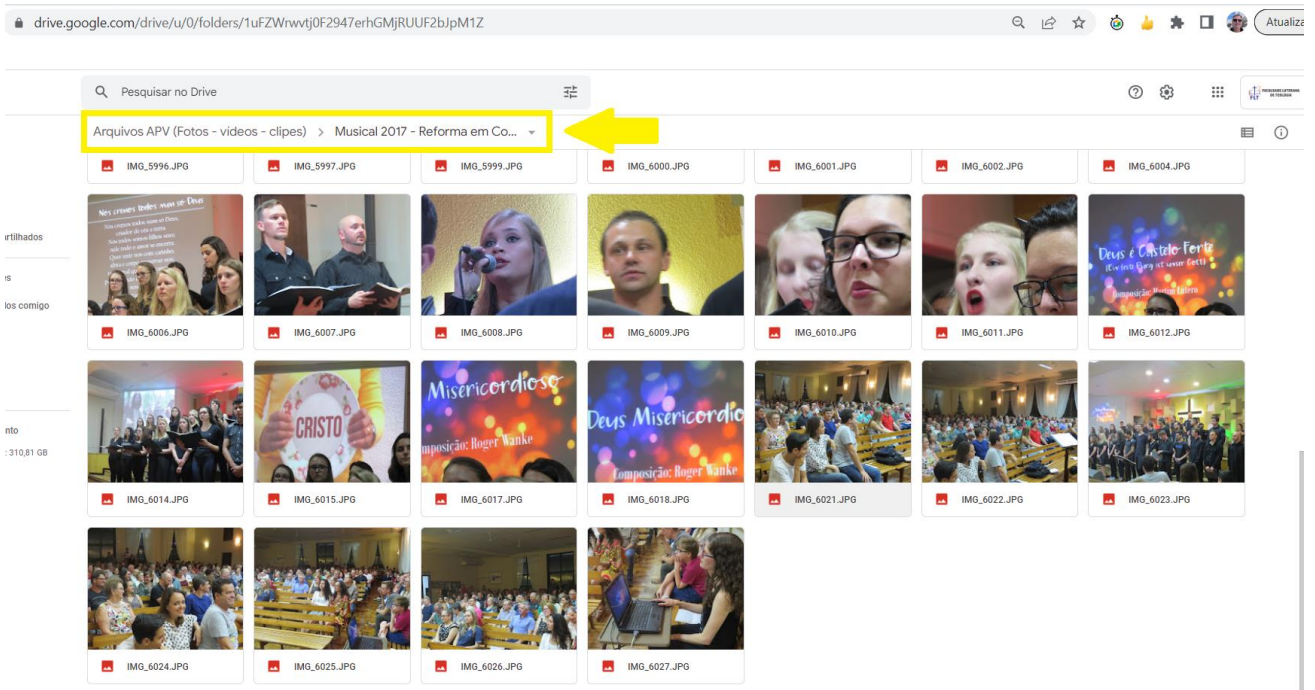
drive.google.com/drive/u/0/folders/1uFZWrwvtj0F2947erhGMjRUUF2bJpM1Z

Atualiza

Pesquisar no Drive

Arquivos APV (Fotos - videos - clipes) > Musical 2017 - Reforma em Co...

rtilhados
s
dos comigo
nto
: 310,81 GB

IMG_5996.JPG
IMG_5997.JPG
IMG_5999.JPG
IMG_6000.JPG
IMG_6001.JPG
IMG_6002.JPG
IMG_6004.JPG

Nós cremos todos num só Deus

Deus é Castelo Forte
Composição: Martim Lutero

IMG_6006.JPG
IMG_6007.JPG
IMG_6008.JPG
IMG_6009.JPG
IMG_6010.JPG
IMG_6011.JPG
IMG_6012.JPG

CRISTO

Misericordioso
Composição: Roger Wanke

Deus Misericordio
Composição: Roger Wanke

IMG_6014.JPG
IMG_6015.JPG
IMG_6017.JPG
IMG_6018.JPG
IMG_6021.JPG
IMG_6022.JPG
IMG_6023.JPG

IMG_6024.JPG
IMG_6025.JPG
IMG_6026.JPG
IMG_6027.JPG